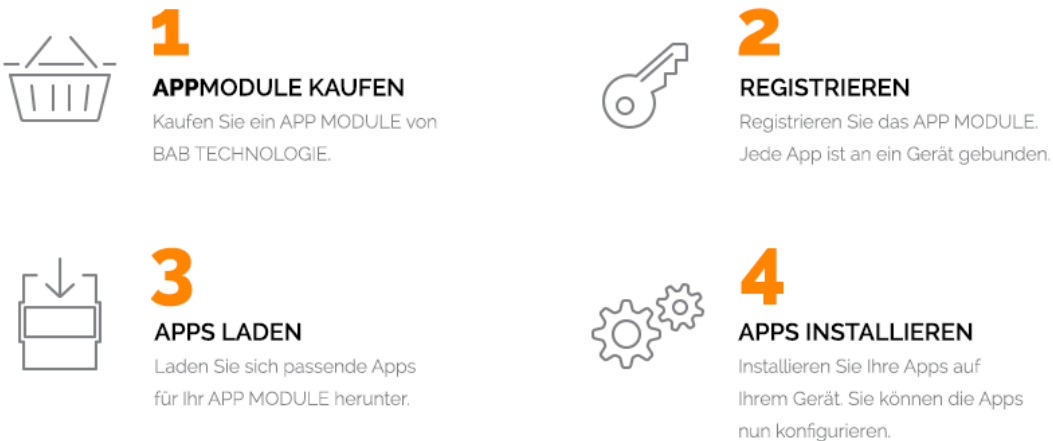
1

APPMODULE KAUFEN

Kaufen Sie ein APP MODULE von BAB TECHNOLOGIE.

2

REGISTRIEREN

Registrieren Sie das APP MODULE. Jede App ist an ein Gerät gebunden.

3

APPS LADEN

Laden Sie sich passende Apps für Ihr APP MODULE herunter.

4

APPS INSTALLIEREN

Installieren Sie Ihre Apps auf Ihrem Gerät. Sie können die Apps nun konfigurieren.